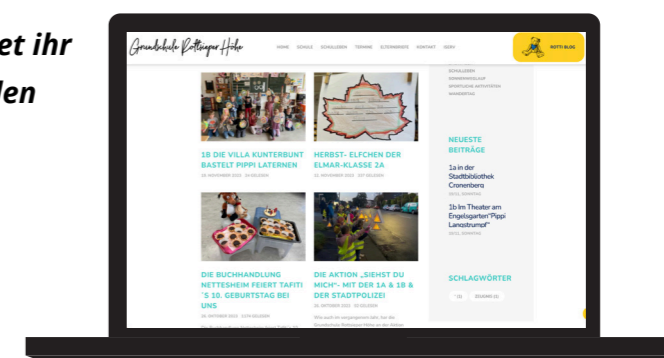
et ihr
len

Grundschule Rottsieper Höhe

HOME SCHULE SCHULLEBEN TERMINE ELTERNBRIEFE KONTAKT OGIV

ROTTI BLOG

1B DIE VILLA KUNTERBUNT BASTELT PIPPI LATERNEN

HERBST- ELFCHEN DER ELMAR-KLASSE 2A

DIE BUCHHANDLUNG NETTESHEIM FEIERT TAFITI´S 10. GEBURTSTAG BEI UNS

DIE AKTION „SIEHST DU MICH“- MIT DER 1A & 1B & DER STADTPOLIZEI

SCHULLEBEN
SPORTLICHE AKTIVITÄTEN
WANDERTAG

NEUESTE BEITRÄGE

1a in der Stadtbibliothek Cronenberg

1b im Theater am Engelsgarten"Pippi Langstrumpf"

SCHLAGWÖRTER